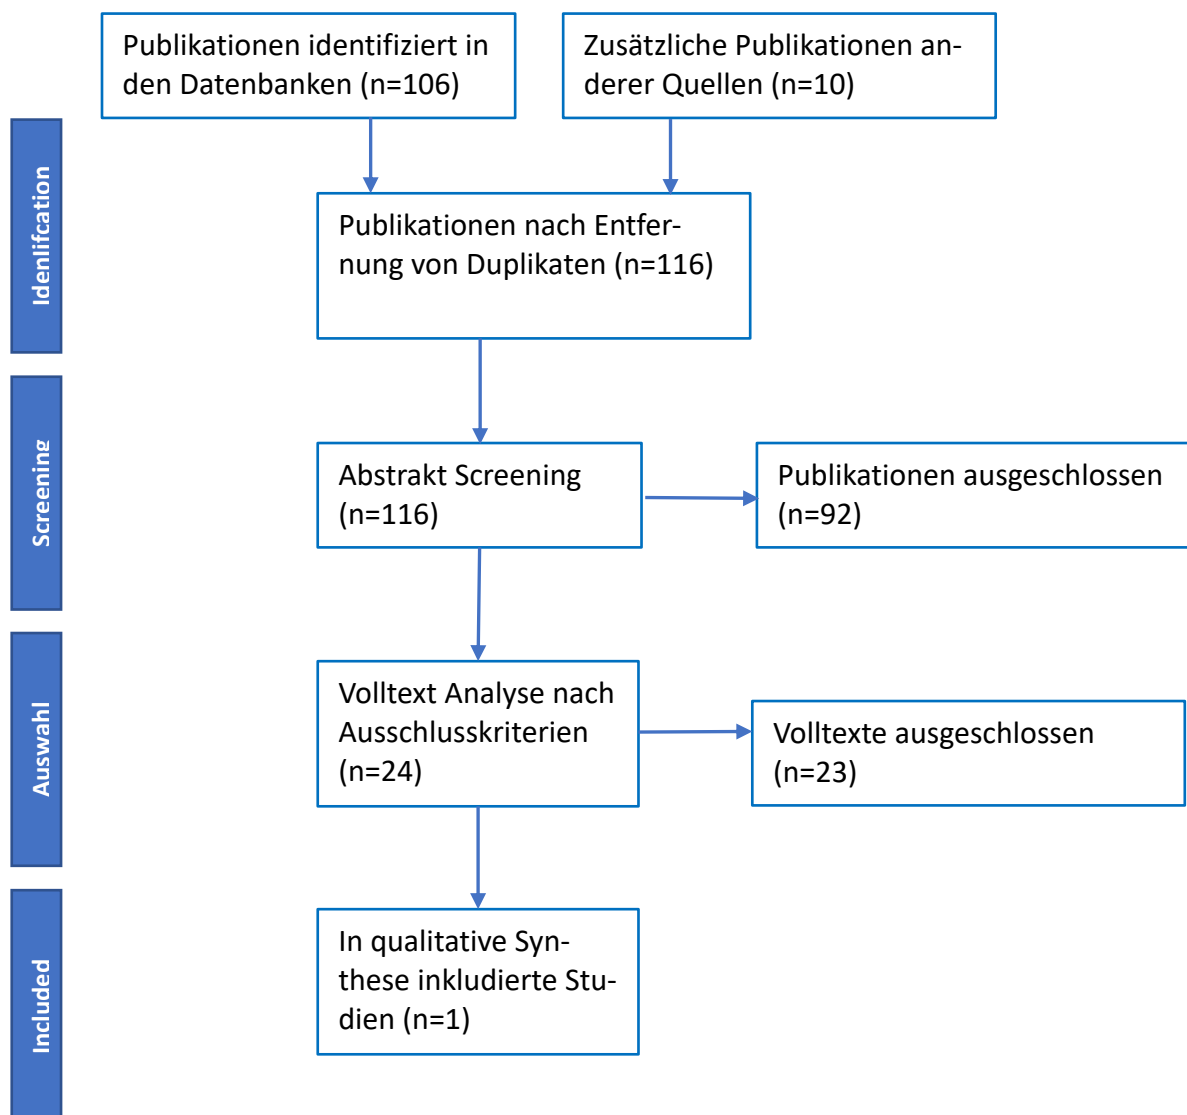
Idenifcation

Publikationen identifiziert in den Datenbanken (n=106)

Zusätzliche Publikationen anderer Quellen (n=10)

Publikationen nach Entfernung von Duplikaten (n=116)

Screening

Abstrakt Screening (n=116)

Publikationen ausgeschlossen (n=92)

Auswahl

Volltext Analyse nach Ausschlusskriterien (n=24)

Volltexte ausgeschlossen (n=23)

Included

In qualitative Synthese inkludierte Studien (n=1)